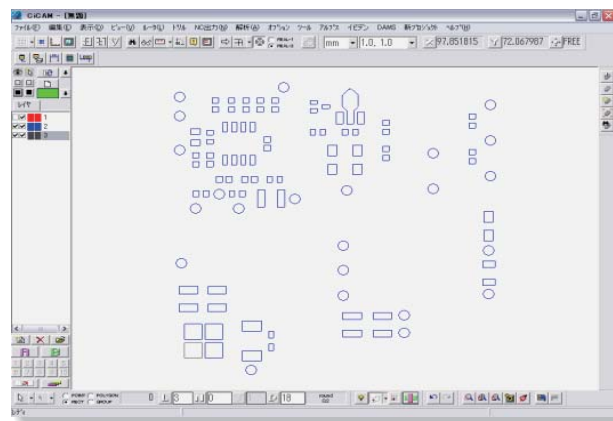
CiCAM - [無題]

ファイル(F) 編集(E) 表示(V) ビュー(V) ルータ(L) ドリル NC出力(N) 解析(A) オプション ツール アルファ イビデン DAMS 新プロジェクト ヘルプ(H)

mm 1.0, 1.0 97.851815 72.067987 FREE

Loop

レイヤ

1
2
3

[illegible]